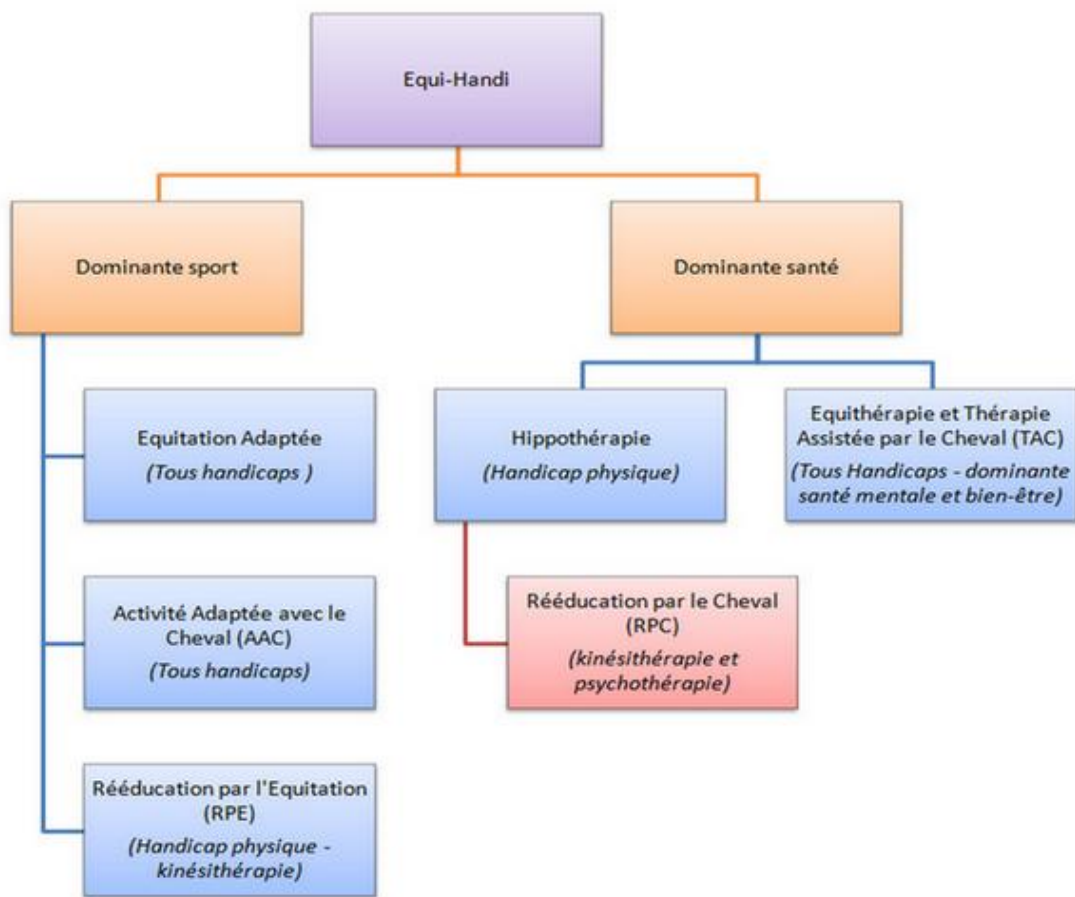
Equi-Handi

Dominante sport

Dominante santé

Equitation Adaptée
*(Tous handicaps )*

Activité Adaptée avec le Cheval (AAC)
*(Tous handicaps)*

Rééducation par l'Equitation (RPE)
*(Handicap physique - kinésithérapie)*

Hippothérapie
*(Handicap physique)*

Rééducation par le Cheval (RPC)
*(kinésithérapie et psychothérapie)*

Equithérapie et Thérapie Assistée par le Cheval (TAC)
*(Tous Handicaps - dominante santé mentale et bien-être)*